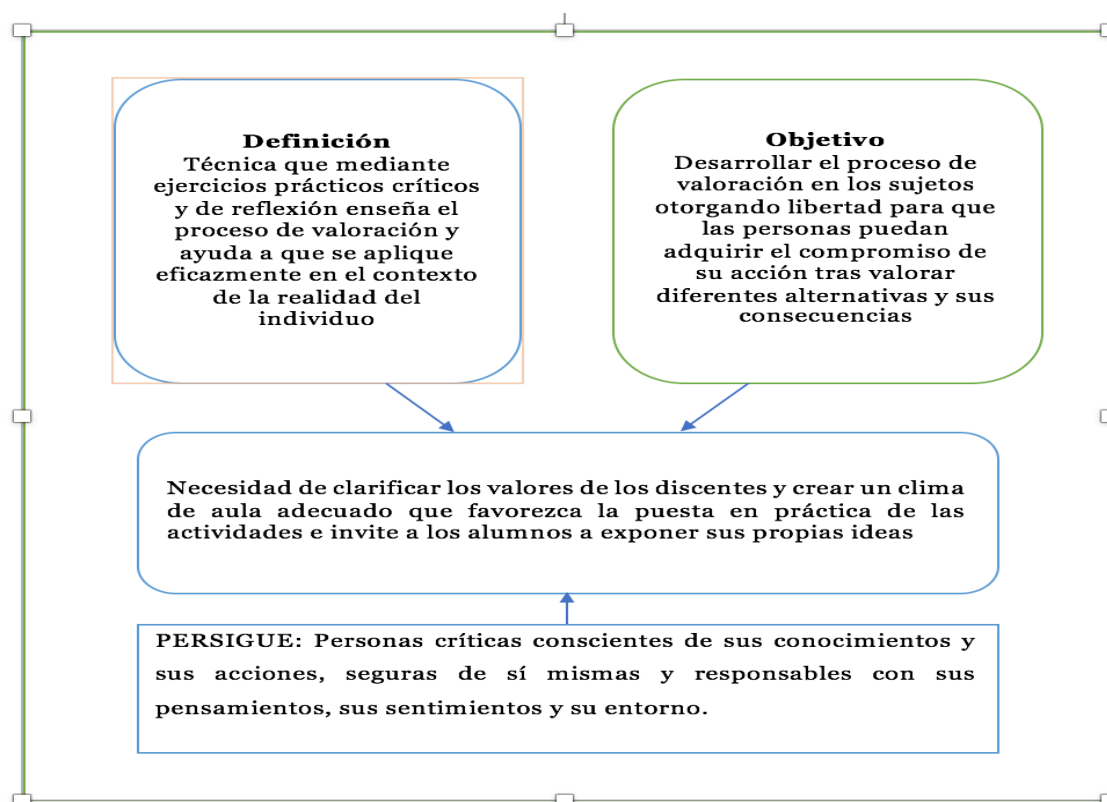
Definición
Técnica que mediante ejercicios prácticos críticos y de reflexión enseña el proceso de valoración y ayuda a que se aplique eficazmente en el contexto de la realidad del individuo

Objetivo
Desarrollar el proceso de valoración en los sujetos otorgando libertad para que las personas puedan adquirir el compromiso de su acción tras valorar diferentes alternativas y sus consecuencias

Necesidad de clarificar los valores de los discentes y crear un clima de aula adecuado que favorezca la puesta en práctica de las actividades e invite a los alumnos a exponer sus propias ideas

PERSIGUE: Personas críticas conscientes de sus conocimientos y sus acciones, seguras de sí mismas y responsables con sus pensamientos, sus sentimientos y su entorno.